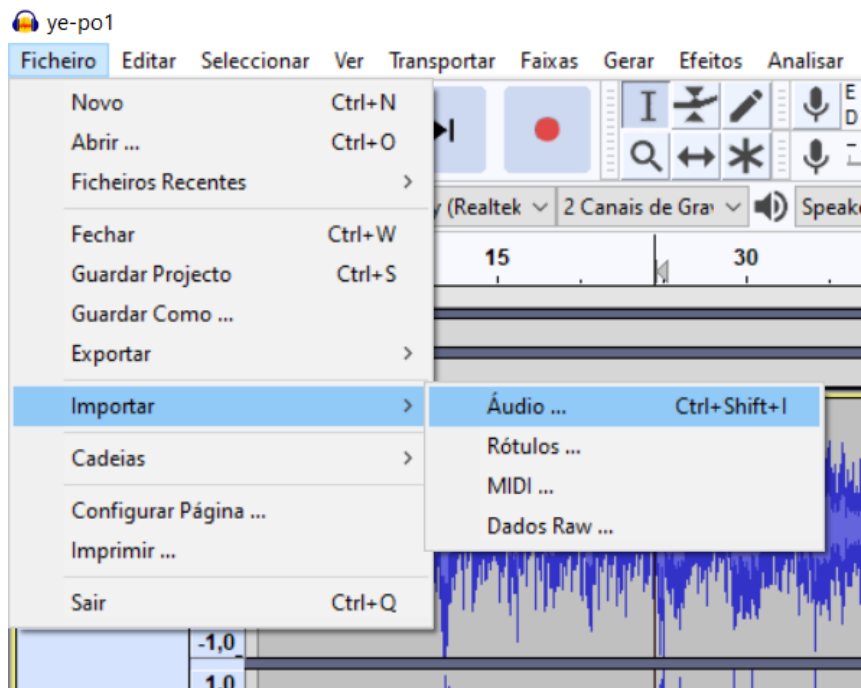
ye-po1

Ficheiro Editar Seleccionar Ver Transportar Faixas Gerar Efeitos Analisar

Novo Ctrl+N
Abrir ... Ctrl+O
Ficheiros Recentes

Fechar Ctrl+W
Guardar Projecto Ctrl+S
Guardar Como ...
Exportar

Importar

Cadeias

Configurar Página ...
Imprimir ...

Sair Ctrl+Q

Áudio ... Ctrl+Shift+I
Rótulos ...
MIDI ...
Dados Raw ...

y (Realtek
2 Canais de Grav
Speak
E
D
15
30
-1,0
1,0